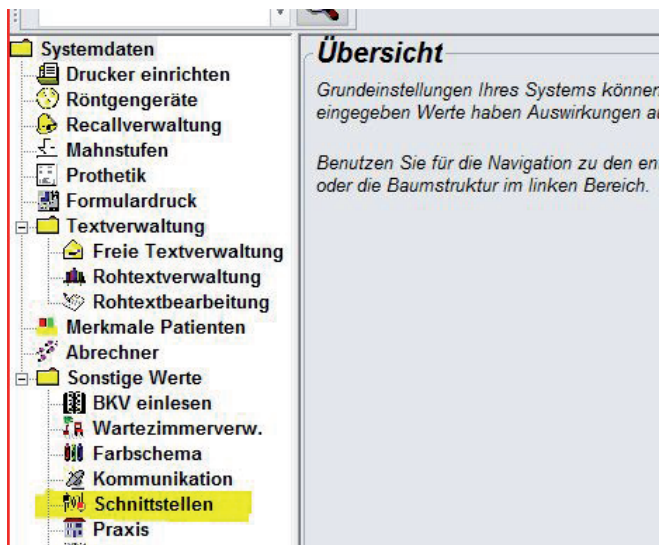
Systemdaten
Drucker einrichten
Röntgengeräte
Recallverwaltung
Mahnstufen
Prothetik
Formulardruck
Textverwaltung
Freie Textverwaltung
Rohtextverwaltung
Rohtextbearbeitung
Merkmale Patienten
Abrechner
Sonstige Werte
BKV einlesen
Wartezimmerverw.
Farbschema
Kommunikation
Schnittstellen
Praxis

Übersicht

Grundeinstellungen Ihres Systems können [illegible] eingegeben Werte haben Auswirkungen a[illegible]

Benutzen Sie für die Navigation zu den en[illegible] oder die Baumstruktur im linken Bereich.